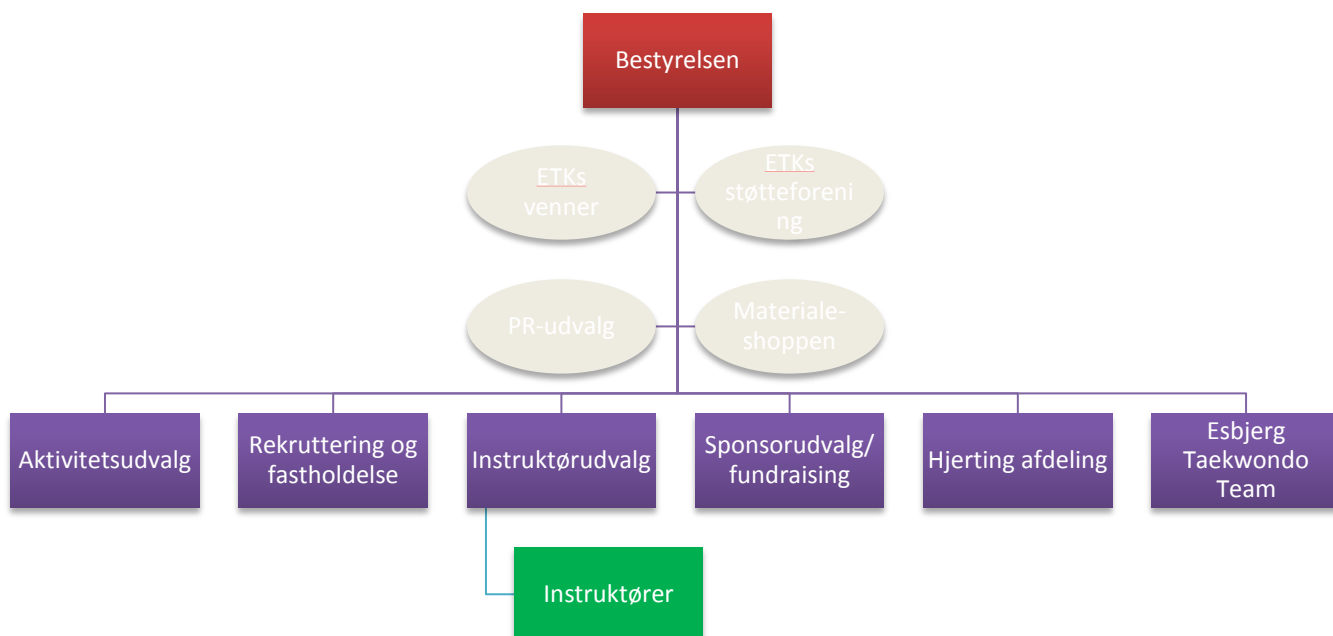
Bestyrelsen

ETKs venner

ETKs støtteforening

PR-udvalg

Materiale-shoppen

Aktivitetsudvalg

Rekruttering og fastholdelse

Instruktørudvalg

Sponsorudvalg/ fundraising

Hjerting afdeling

Esbjerg Taekwondo Team

Instruktører